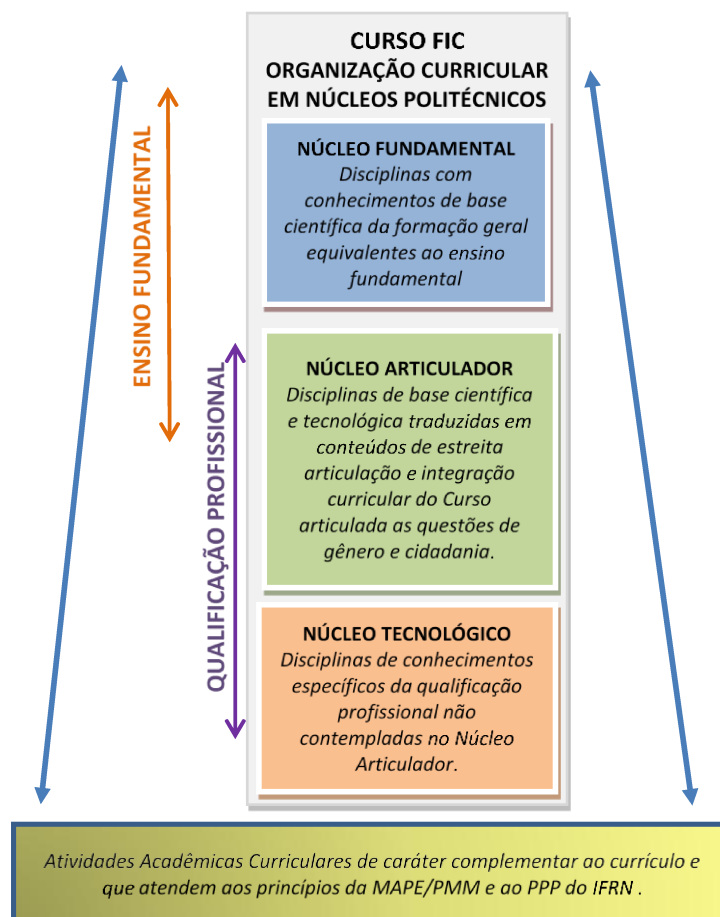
CURSO FIC
ORGANIZAÇÃO CURRICULAR EM NÚCLEOS POLITÉCNICOS

ENSINO FUNDAMENTAL

QUALIFICAÇÃO PROFISSIONAL

NÚCLEO FUNDAMENTAL
Disciplinas com conhecimentos de base científica da formação geral equivalentes ao ensino fundamental

NÚCLEO ARTICULADOR
Disciplinas de base científica e tecnológica traduzidas em conteúdos de estreita articulação e integração curricular do Curso articulada as questões de gênero e cidadania.

NÚCLEO TECNOLÓGICO
Disciplinas de conhecimentos específicos da qualificação profissional não contempladas no Núcleo Articulador.

Atividades Acadêmicas Curriculares de caráter complementar ao currículo e que atendem aos princípios da MAPE/PMM e ao PPP do IFRN .